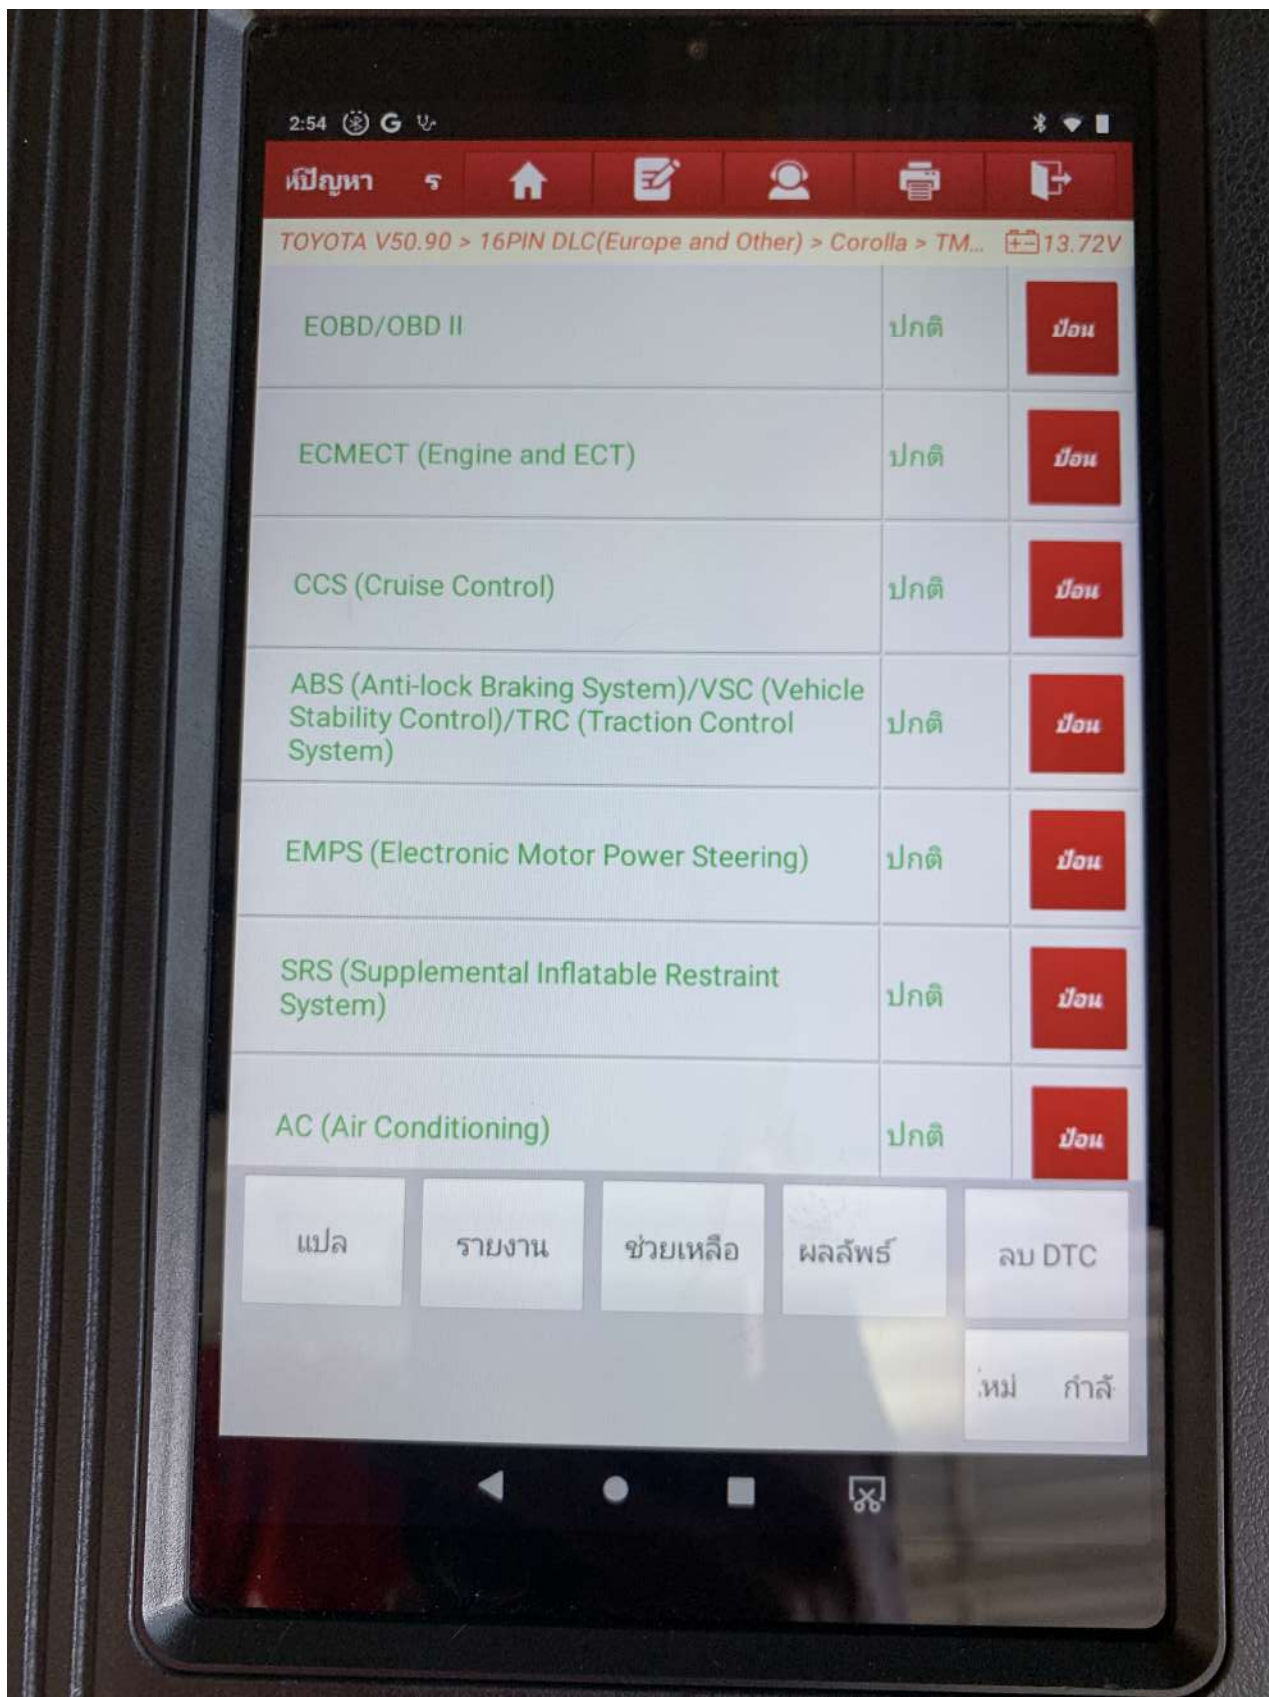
2:54 G

หัปัญหา ร

TOYOTA V50.90 > 16PIN DLC(Europe and Other) > Corolla > TM... 13.72V

| | | |
|---|---|---|
| EOBD/OBD II | ปกติ | ป้อน |
| ECMECT (Engine and ECT) | ปกติ | ป้อน |
| CCS (Cruise Control) | ปกติ | ป้อน |
| ABS (Anti-lock Braking System)/VSC (Vehicle Stability Control)/TRC (Traction Control System) | ปกติ | ป้อน |
| EMPS (Electronic Motor Power Steering) | ปกติ | ป้อน |
| SRS (Supplemental Inflatable Restraint System) | ปกติ | ป้อน |
| AC (Air Conditioning) | ปกติ | ป้อน |

แปล

รายงาน

ช่วยเหลือ

ผลลัพธ์

ลบ DTC

หม่ กำลั